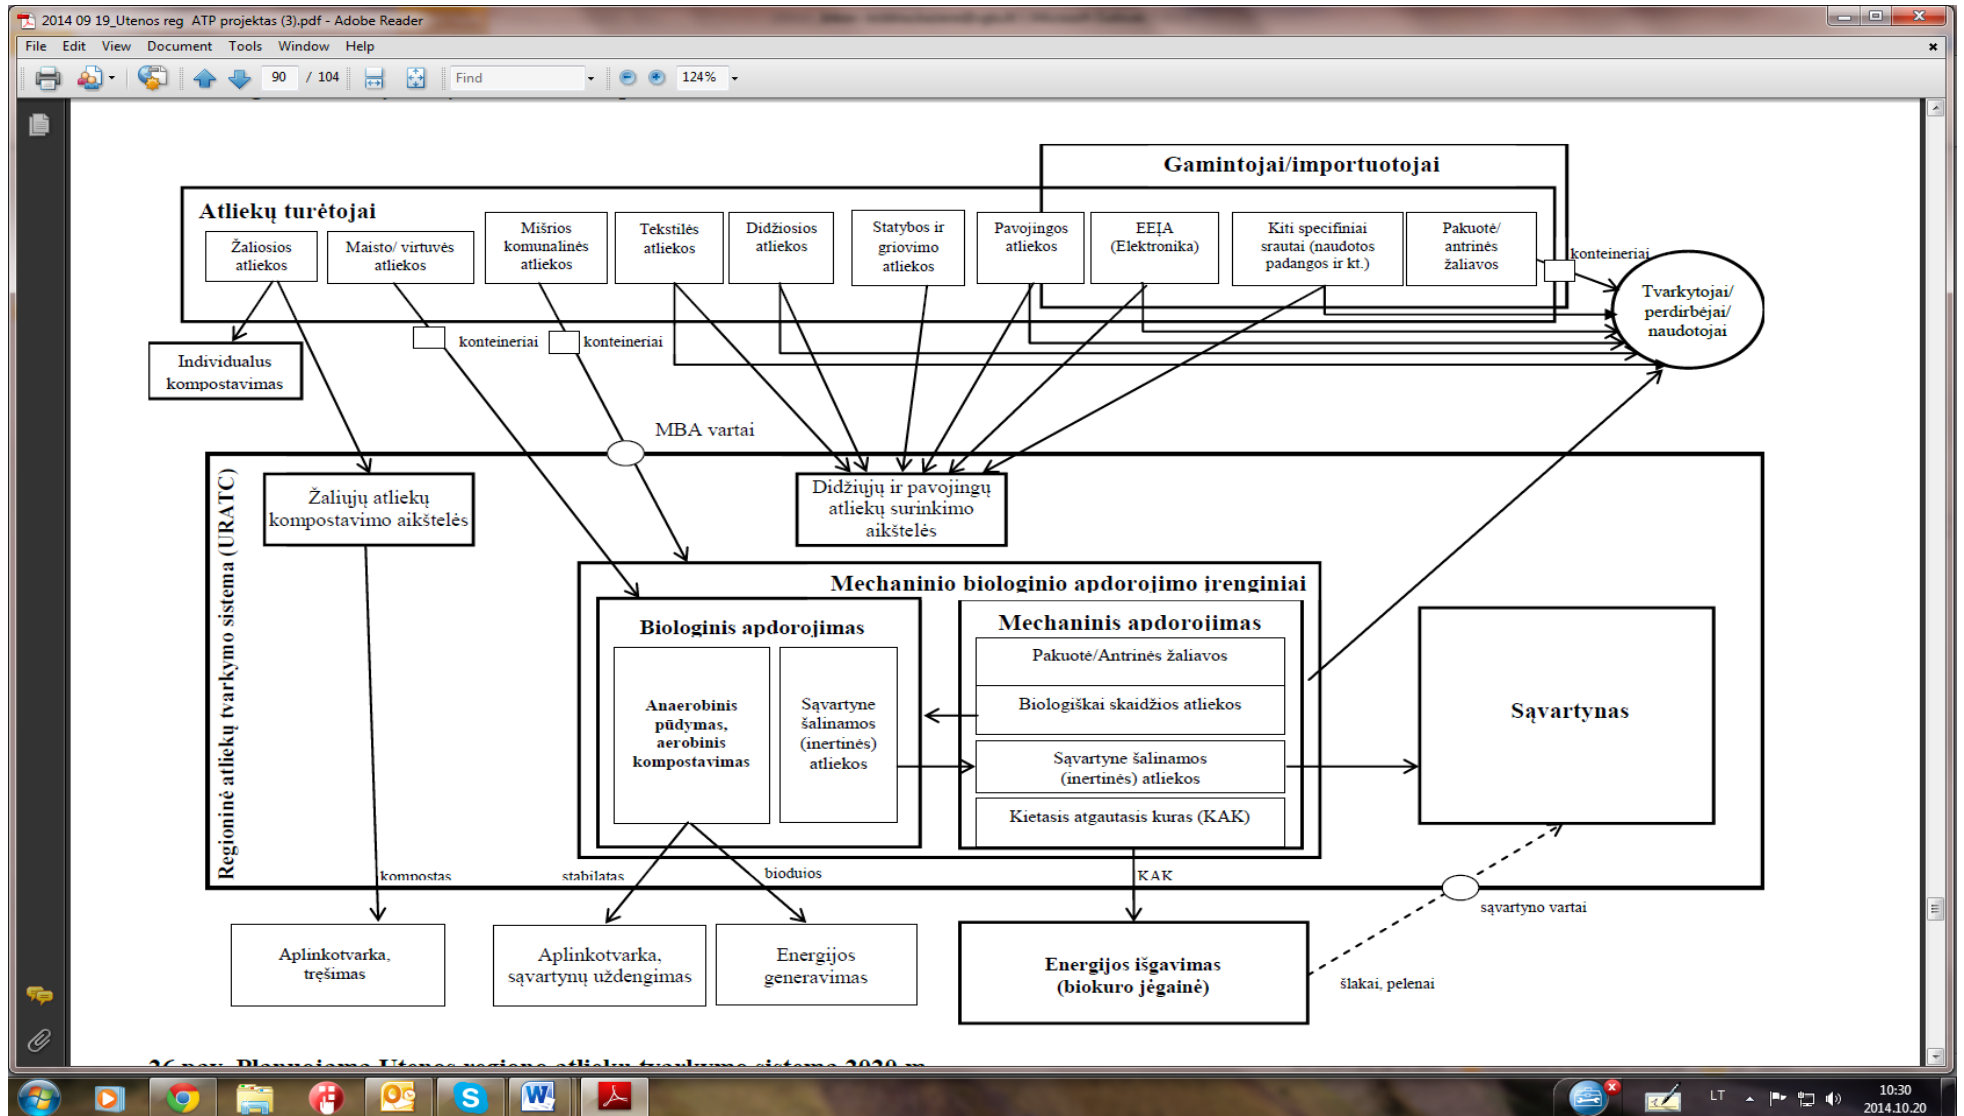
2014 09 19_Utenos reg ATP projektas (3).pdf - Adobe Reader

File Edit View Document Tools Window Help

90 / 104 Find 124%

Gamintojai/importuotojai

Atliekų turėtojai

Žaliosios atliekos

Maisto/ virtuvės atliekos

Mišrios komunalinės atliekos

Tekstilės atliekos

Didžiosios atliekos

Statybos ir griovimo atliekos

Pavojingos atliekos

EEĮA (Elektronika)

Kiti specifiniai srautai (naudotos padangos ir kt.)

Pakuotė/ antrinės žaliavos

konteineriai

Tvarkytojai/ perdirbėjai/ naudotojai

Individualus kompostavimas

konteineriai

konteineriai

MBA vartai

Regioninė atliekų tvarkymo sistema (URATC)

Žaliųjų atliekų kompostavimo aikštelės

Didžiųjų ir pavojingų atliekų surinkimo aikštelės

Mechaninio biologinio apdorojimo įrenginiai

Biologinis apdorojimas

Anaerobinis pūdymas, aerobinis kompostavimas

Sąvartyne šalinamos (inertinės) atliekos

Mechaninis apdorojimas

Pakuotė/Antrinės žaliavos

Biologiškai skaidžios atliekos

Sąvartyne šalinamos (inertinės) atliekos

Kietasis atgautasis kuras (KAK)

Sąvartynas

kompostas

stabilatas

biodujos

KAK

sąvartyno vartai

Aplinkotvarka, tręšimas

Aplinkotvarka, sąvartynų uždengimas

Energijos generavimas

Energijos išgavimas (biokuro jėgainė)

šlakai, pelenai

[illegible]

LT 10:30 2014.10.20